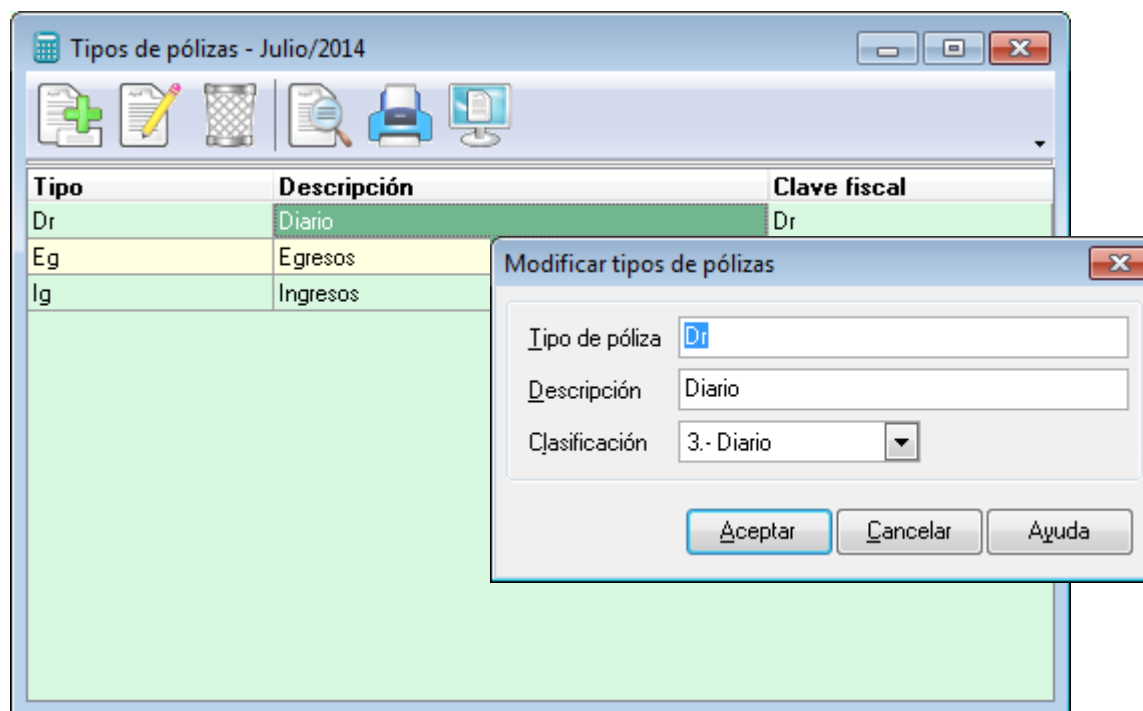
Tipos de pólizas - Julio/2014

| Tipo | Descripción | Clave fiscal |
|---|---|---|
| Dr | Diario | Dr |
| Eg | Egresos | |
| Ig | Ingresos | |

Modificar tipos de pólizas

Tipo de póliza Dr

Descripción Diario

Clasificación 3.- Diario

Aceptar Cancelar Ayuda